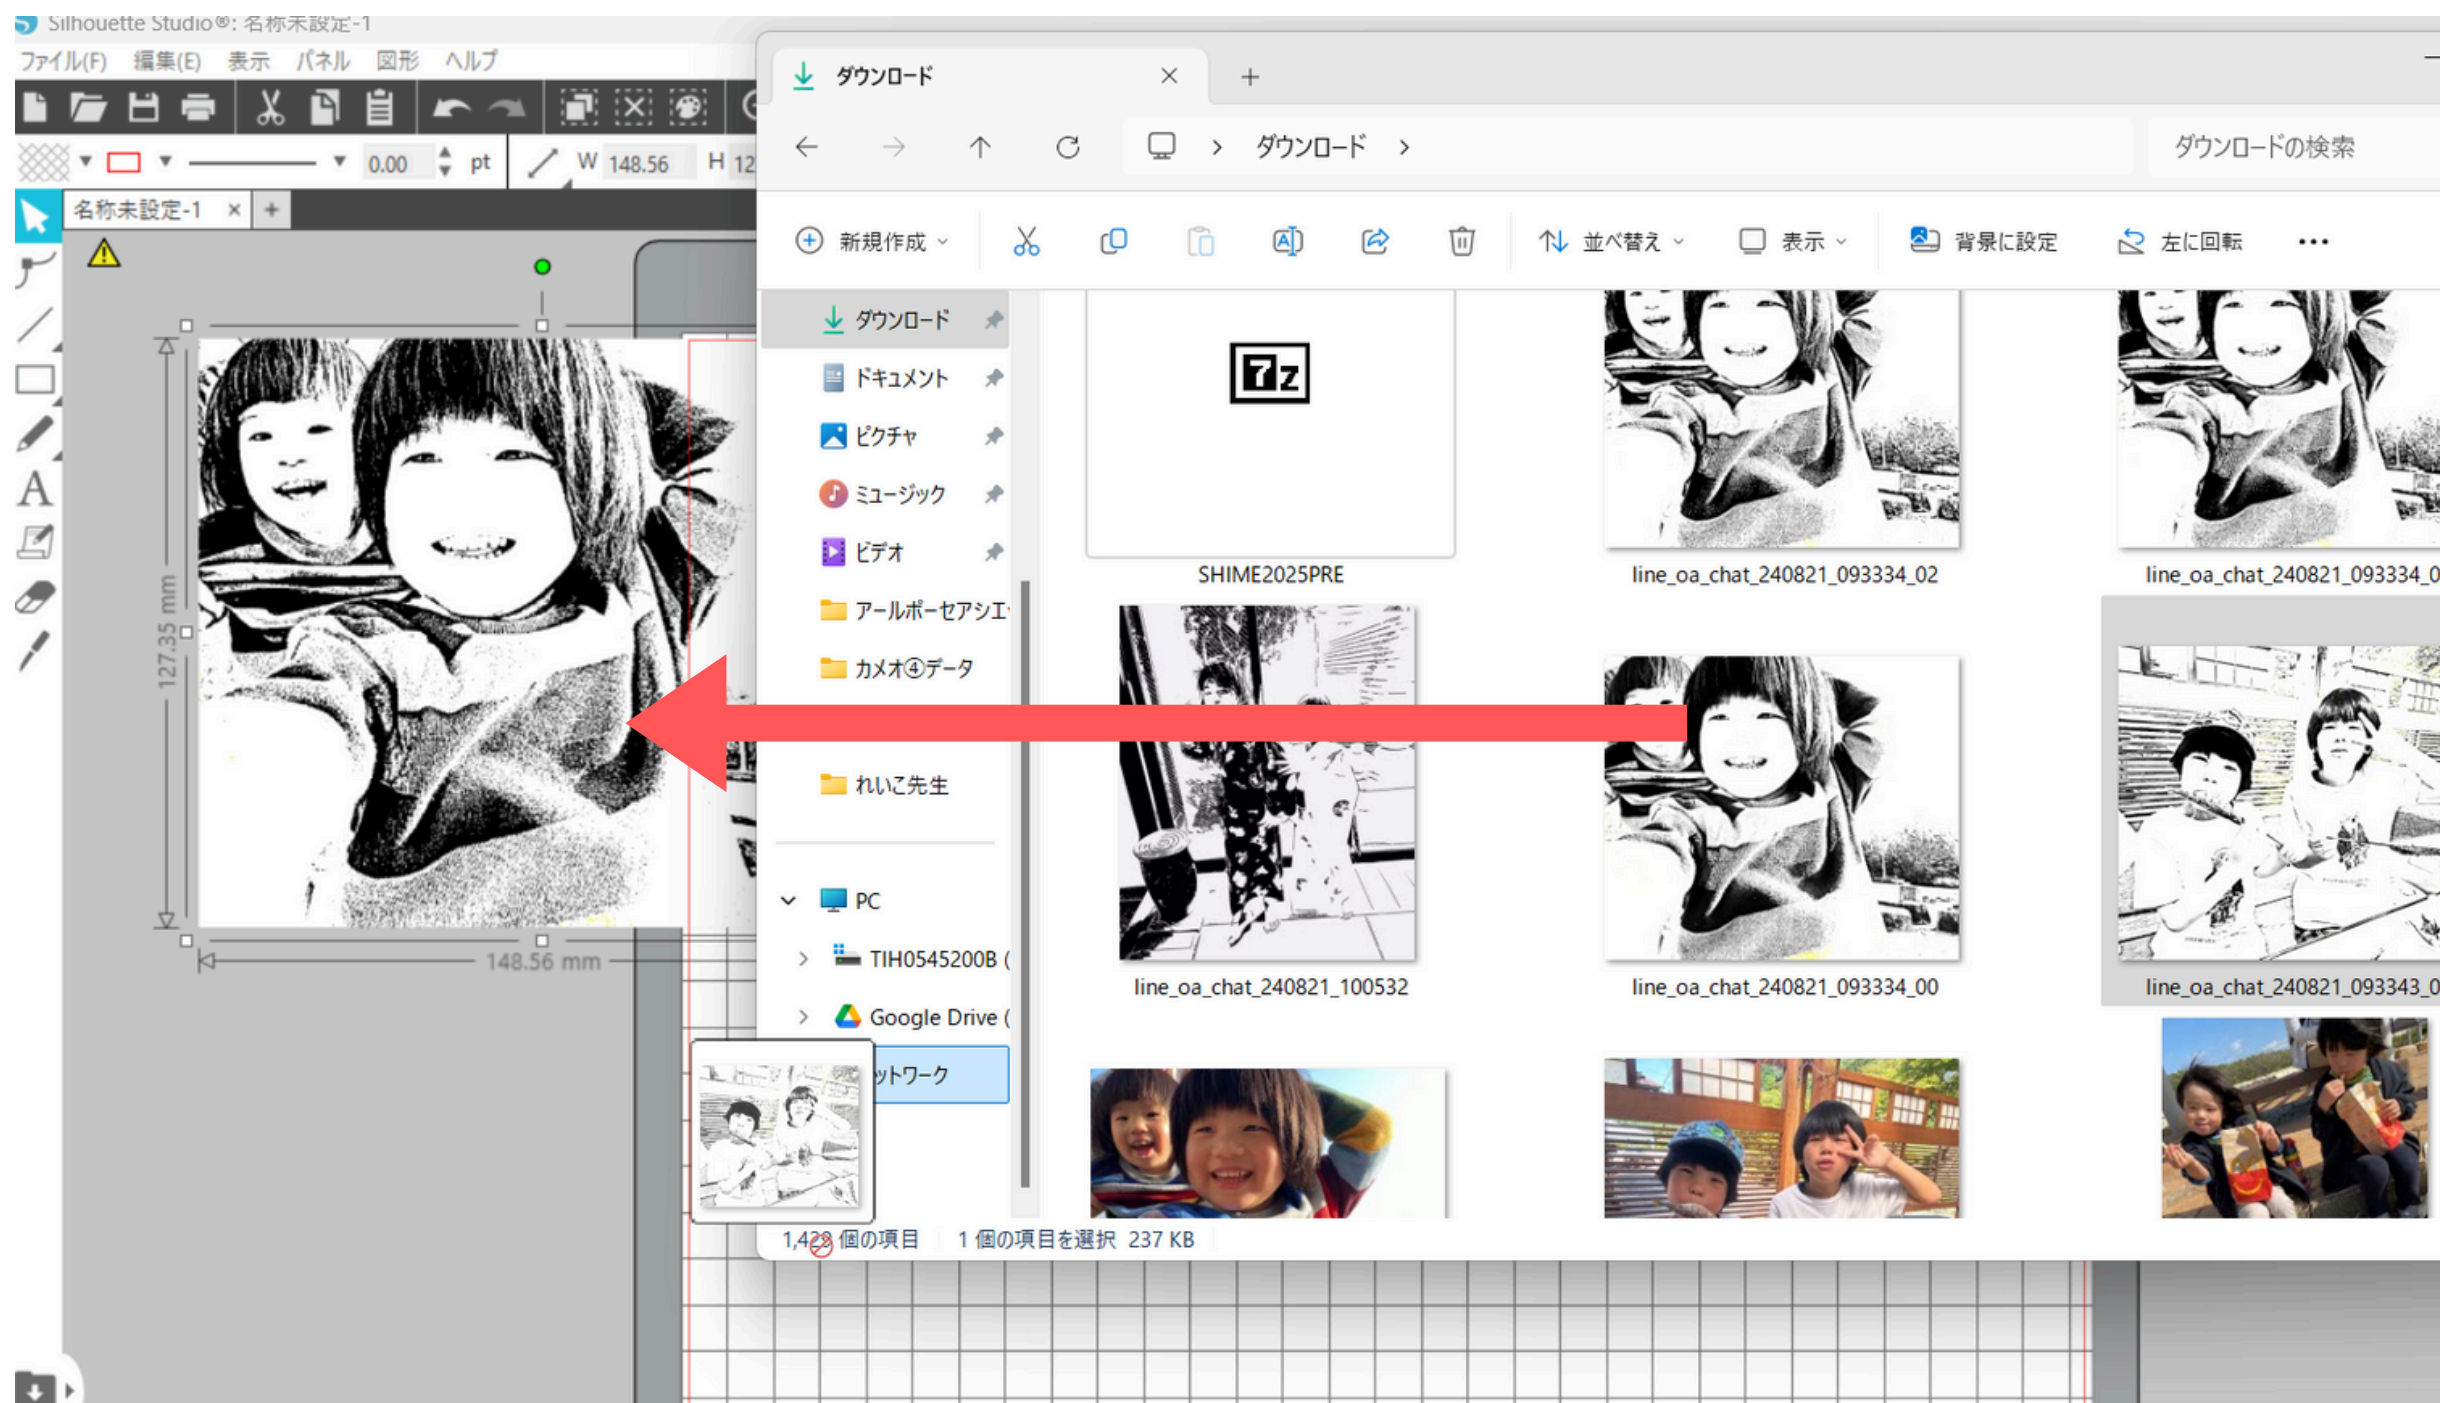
Silhouette Studio®: 名称未設定-1

ファイル(F) 編集(E) 表示 パネル 図形 ヘルプ

0.00 pt W 148.56 H 12

名称未設定-1

127.35 mm

148.56 mm

ダウンロード

ダウンロード

ダウンロードの検索

新規作成 並べ替え 表示 背景に設定 左に回転 ...

ダウンロード
ドキュメント
ピクチャ
ミュージック
ビデオ
アールポーセアシエ
カメオ④データ
れいこ先生
PC
TIH0545200B (
Google Drive (
ットワーク

7z

SHIME2025PRE

line_oa_chat_240821_093334_02

line_oa_chat_240821_093334_0

line_oa_chat_240821_100532

line_oa_chat_240821_093334_00

line_oa_chat_240821_093343_0

1,428 個の項目 1 個の項目を選択 237 KB